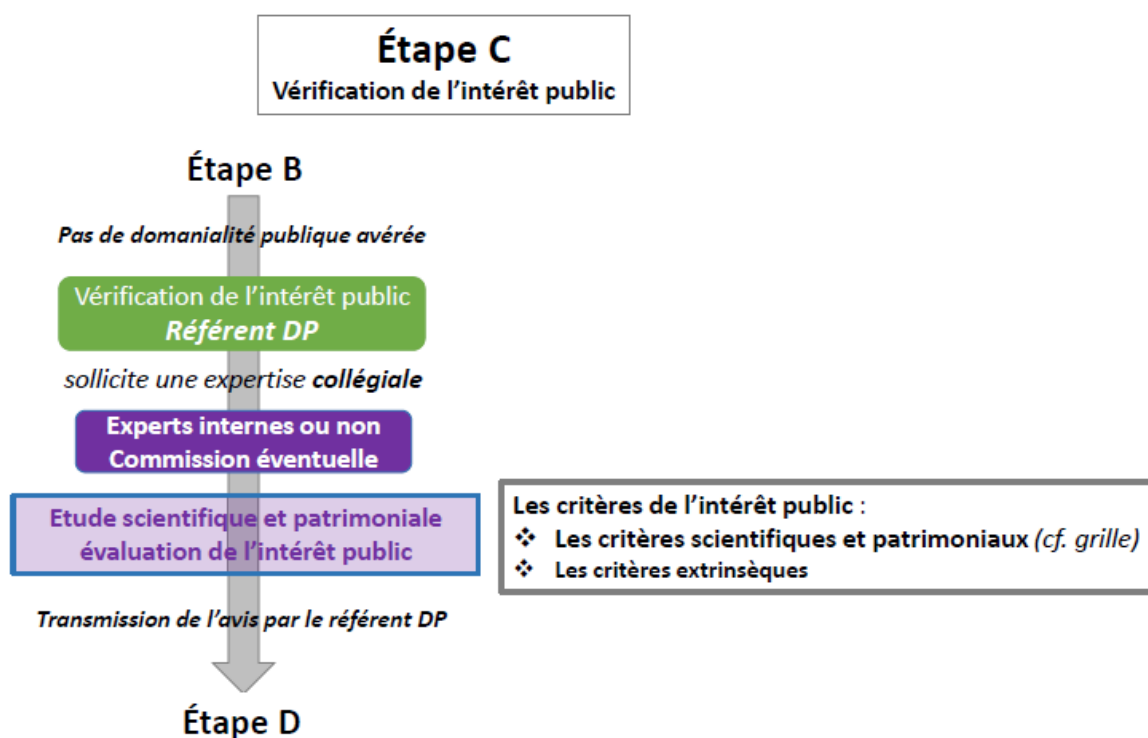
Étape C
Vérification de l’intérêt public

Étape B

Pas de domanialité publique avérée

Vérification de l’intérêt public
Référent DP

sollicite une expertise collégiale

Experts internes ou non
Commission éventuelle

Etude scientifique et patrimoniale
évaluation de l’intérêt public

Les critères de l’intérêt public :
❖ Les critères scientifiques et patrimoniaux (cf. grille)
❖ Les critères extrinsèques

Transmission de l’avis par le référent DP

Étape D